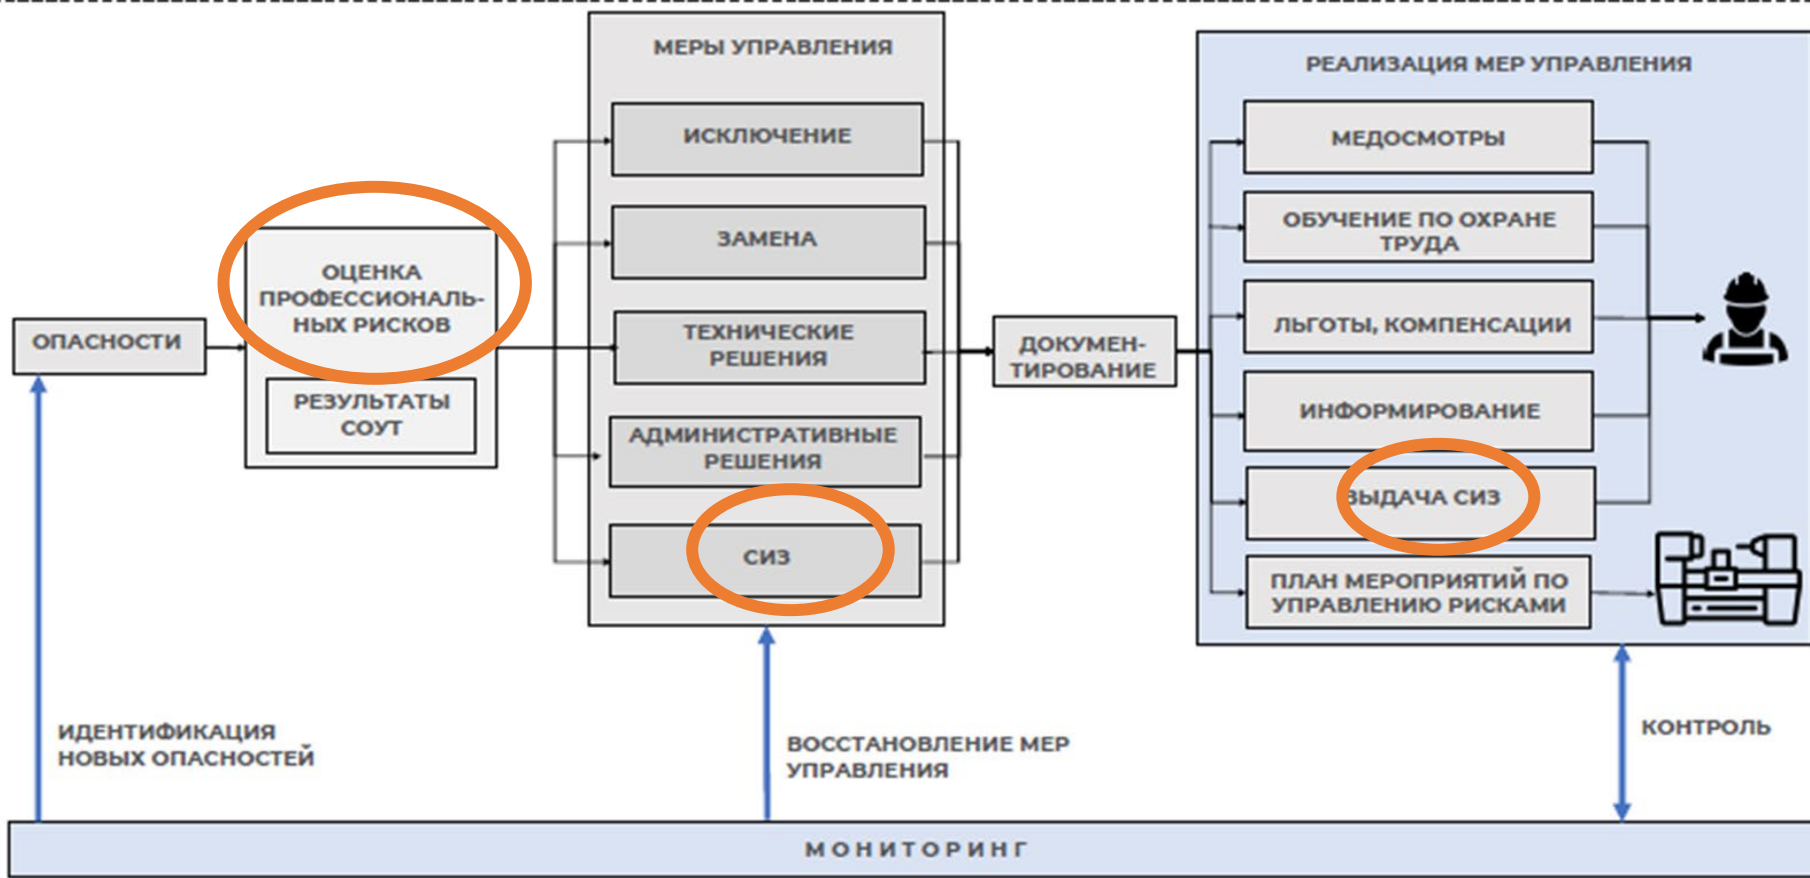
ОПАСНОСТИ

ОЦЕНКА ПРОФЕССИОНАЛЬНЫХ РИСКОВ

РЕЗУЛЬТАТЫ СОУТ

МЕРЫ УПРАВЛЕНИЯ

ИСКЛЮЧЕНИЕ

ЗАМЕНА

ТЕХНИЧЕСКИЕ РЕШЕНИЯ

АДМИНИСТРАТИВНЫЕ РЕШЕНИЯ

СИЗ

ДОКУМЕНТИРОВАНИЕ

РЕАЛИЗАЦИЯ МЕР УПРАВЛЕНИЯ

МЕДОСМОТРЫ

ОБУЧЕНИЕ ПО ОХРАНЕ ТРУДА

ЛЬГОТЫ, КОМПЕНСАЦИИ

ИНФОРМИРОВАНИЕ

ВЫДАЧА СИЗ

ПЛАН МЕРОПРИЯТИЙ ПО УПРАВЛЕНИЮ РИСКАМИ

ИДЕНТИФИКАЦИЯ НОВЫХ ОПАСНОСТЕЙ

ВОССТАНОВЛЕНИЕ МЕР УПРАВЛЕНИЯ

КОНТРОЛЬ

МОНИТОРИНГ